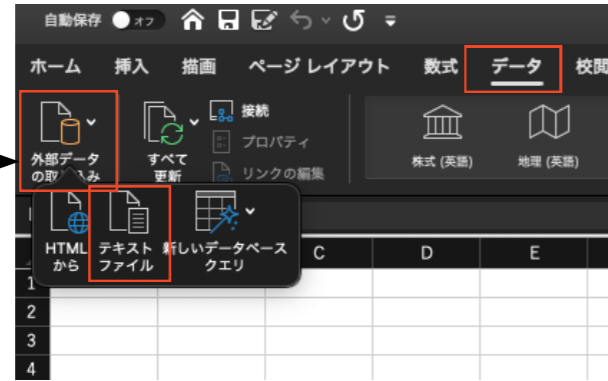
自動保存 オフ

ホーム 挿入 描画 ページ レイアウト 数式 データ 校閲

外部データの取り込み

すべて更新

接続

プロパティ

リンクの編集

株式 (英語)

地理 (英語)

HTMLから

テキストファイル

新しいデータベースクエリ

C D E

1
2
3
4